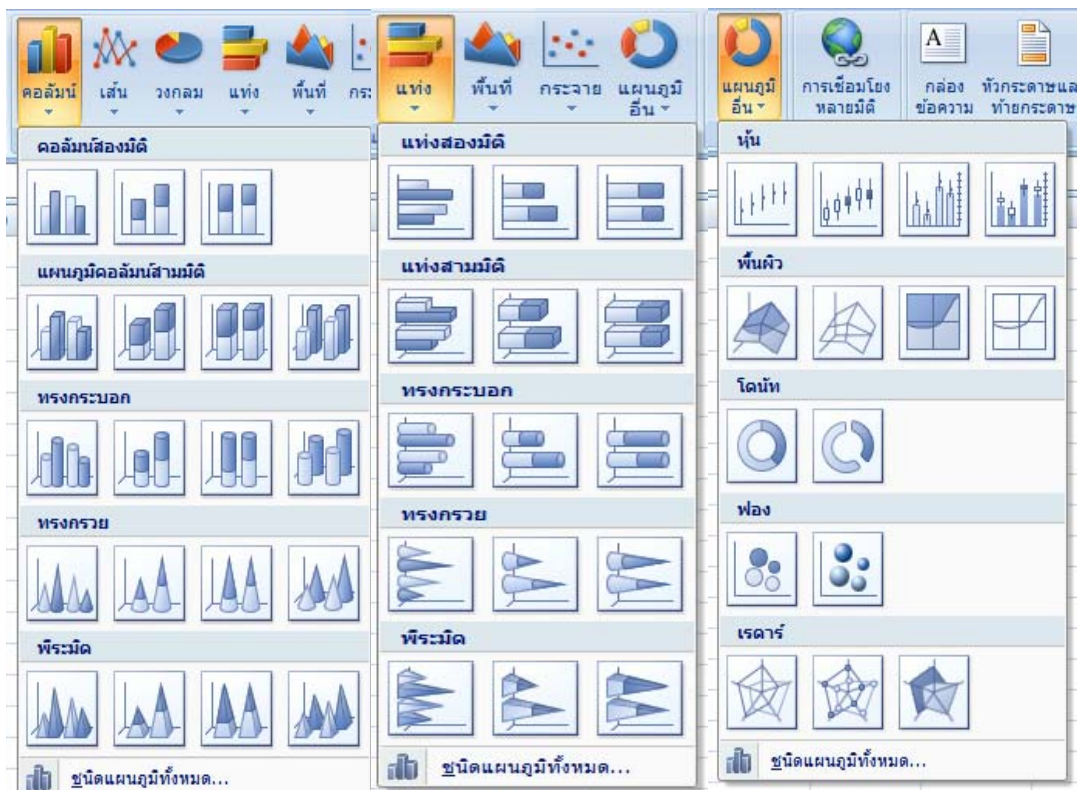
คอลัมน์ เส้น วงกลม แท่ง พื้นที่ กระ

คอลัมน์สองมิติ

แผนภูมิคอลัมน์สามมิติ

ทรงกระบอก

ทรงกรวย

พีระมิด

ชนิดแผนภูมิทั้งหมด...

แท่ง พื้นที่ กระจาย แผนภูมิอื่น

แท่งสองมิติ

แท่งสามมิติ

ทรงกระบอก

ทรงกรวย

พีระมิด

ชนิดแผนภูมิทั้งหมด...

แผนภูมิอื่น การเชื่อมโยงหลายมิติ กล่องข้อความ หัวกระดาษและท้ายกระดาษ

หุ้น

พื้นผิว

โดนัท

ฟอง

เรดาร์

ชนิดแผนภูมิทั้งหมด...